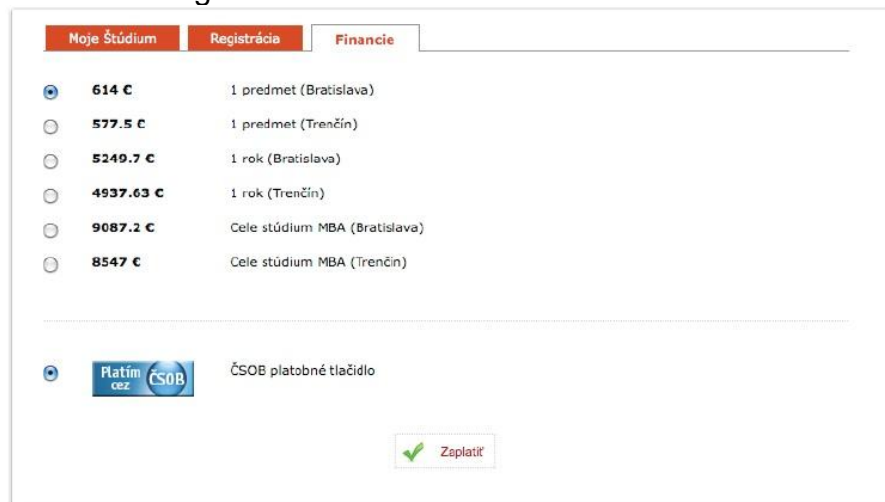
Moje Štúdium | Registrácia | Financie

614 €  1 predmet (Bratislava)

577.5 €  1 predmet (Trenčín)

5249.7 €  1 rok (Bratislava)

4937.63 €  1 rok (Trenčín)

9087.2 €  Cele stúdium MBA (Bratislava)

8547 €  Cele stúdium MBA (Trenčin)

Platím cez ČSOB  ČSOB platobné tlačidlo

Zaplatiť